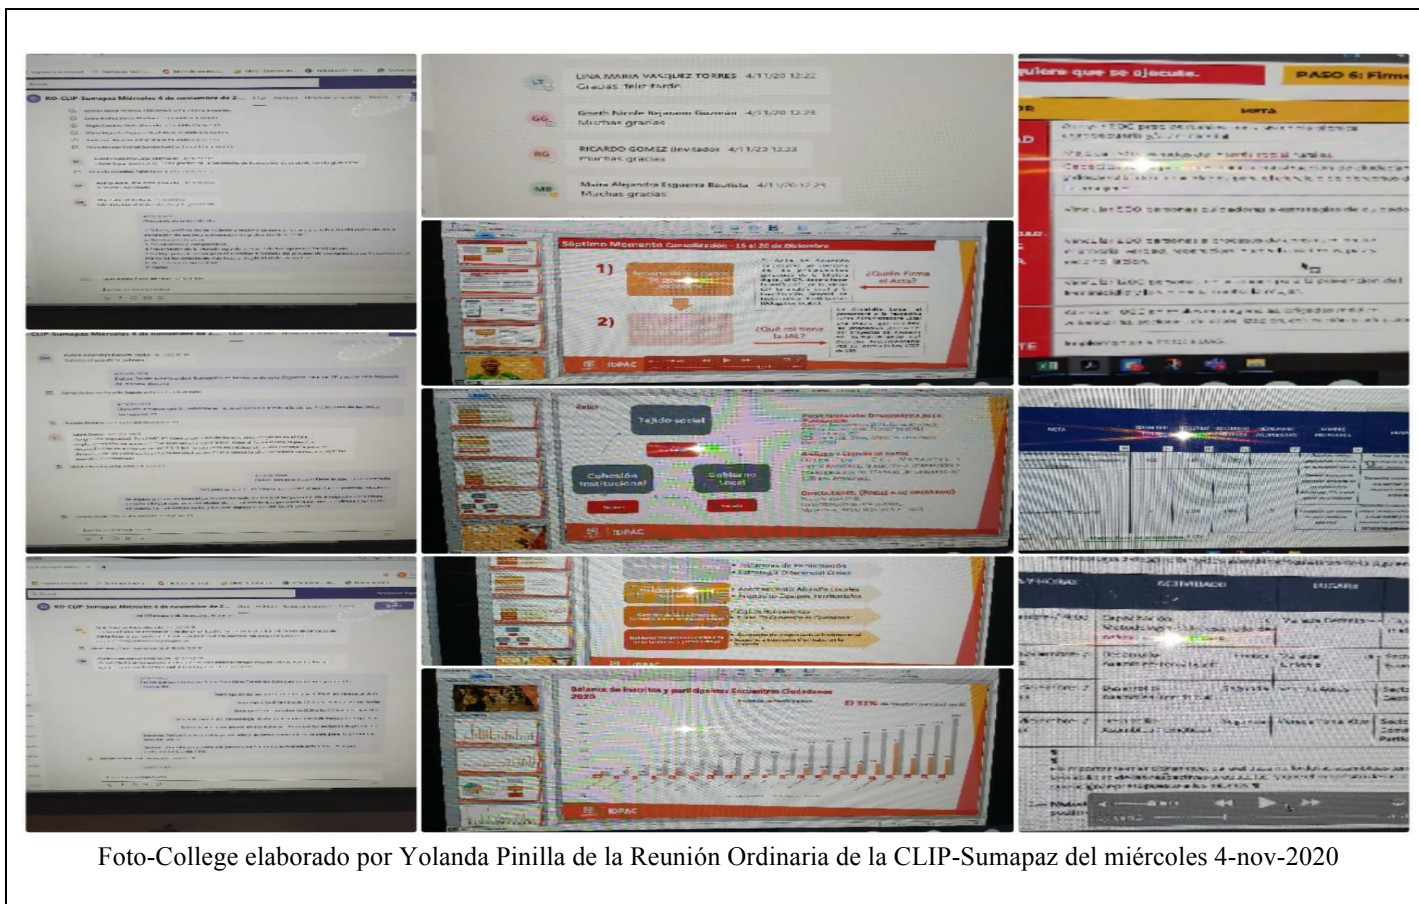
RO-CLIP-Sumapaz Miércoles 4 de noviembre de 2...

LT LINA MARIA VASQUEZ TORRES 4/11/20 12:22
Gracias feliz tarde

GG Gineth Nicole Reguero Guzmán 4/11/20 12:23
Muchas gracias

RG RICARDO GOMEZ (Invitado) 4/11/20 12:23
muchas gracias

MB Maira Alejandra Esguerra Bautista 4/11/20 12:24
Muchas gracias

quiere que se ejecute.

PASO 6: Firm

META

Séptimo Momento Consolidación - 15 al 20 de Diciembre

1)

2)

¿Quién Firma el Acta?

¿Qué rol tiene la JAL?

IDPAC

Tejido social

Cohesión Institucional

Gobierno Local

IDPAC

IDPAC

Balance de Inscritos y participantes Encuentros Ciudadanos 2020

IDPAC

ACTIVIDADES

LUGAR

Foto-College elaborado por Yolanda Pinilla de la Reunión Ordinaria de la CLIP-Sumapaz del miércoles 4-nov-2020